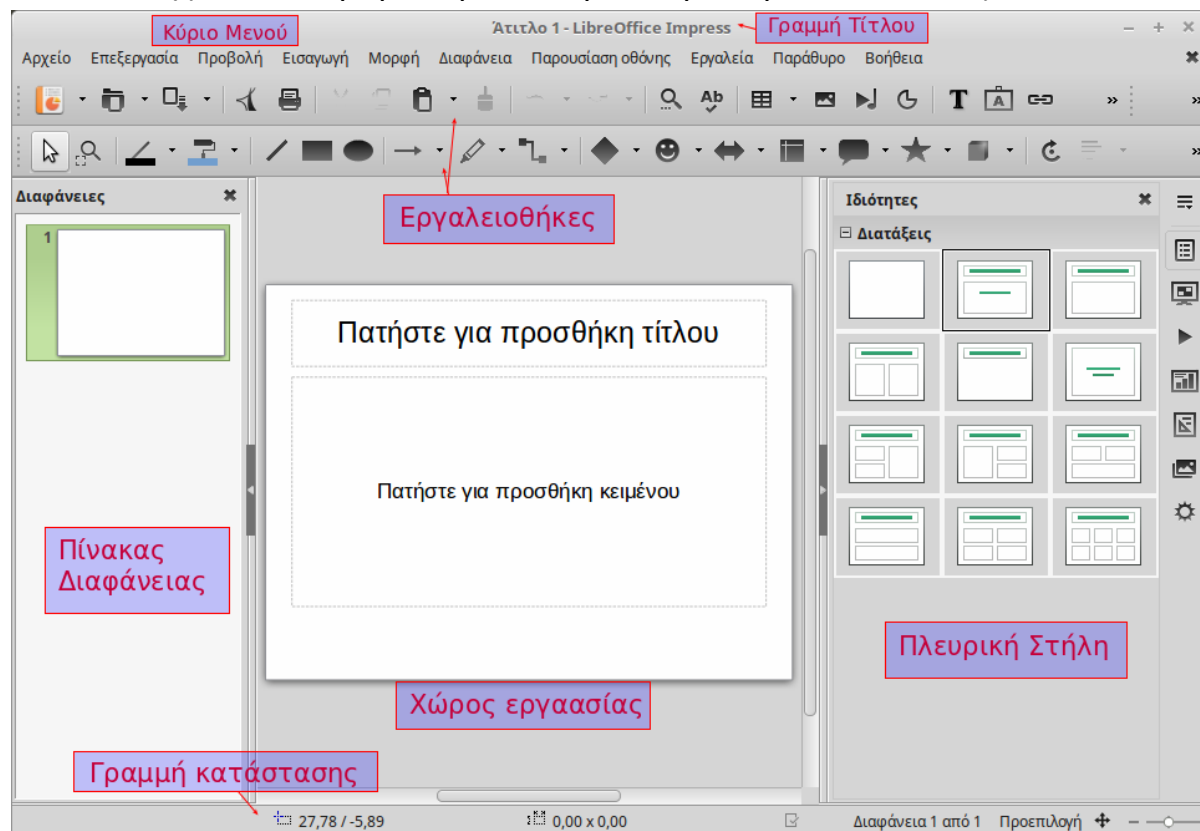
Κύριο Μενού

Άτιτλο 1 - LibreOffice Impress

Γραμμή Τίτλου

Αρχείο Επεξεργασία Προβολή Εισαγωγή Μορφή Διαφάνεια Παρουσίαση οθόνης Εργαλεία Παράθυρο Βοήθεια

Εργαλειοθήκες

Διαφάνειες

1

Πατήστε για προσθήκη τίτλου

Πατήστε για προσθήκη κειμένου

Ιδιότητες

Διατάξεις

Πίνακας Διαφάνειας

Πλευρική Στήλη

Χώρος εργαασίας

Γραμμή κατάστασης

27,78 / -5,89

0,00 x 0,00

Διαφάνεια 1 από 1

Προεπιλογή